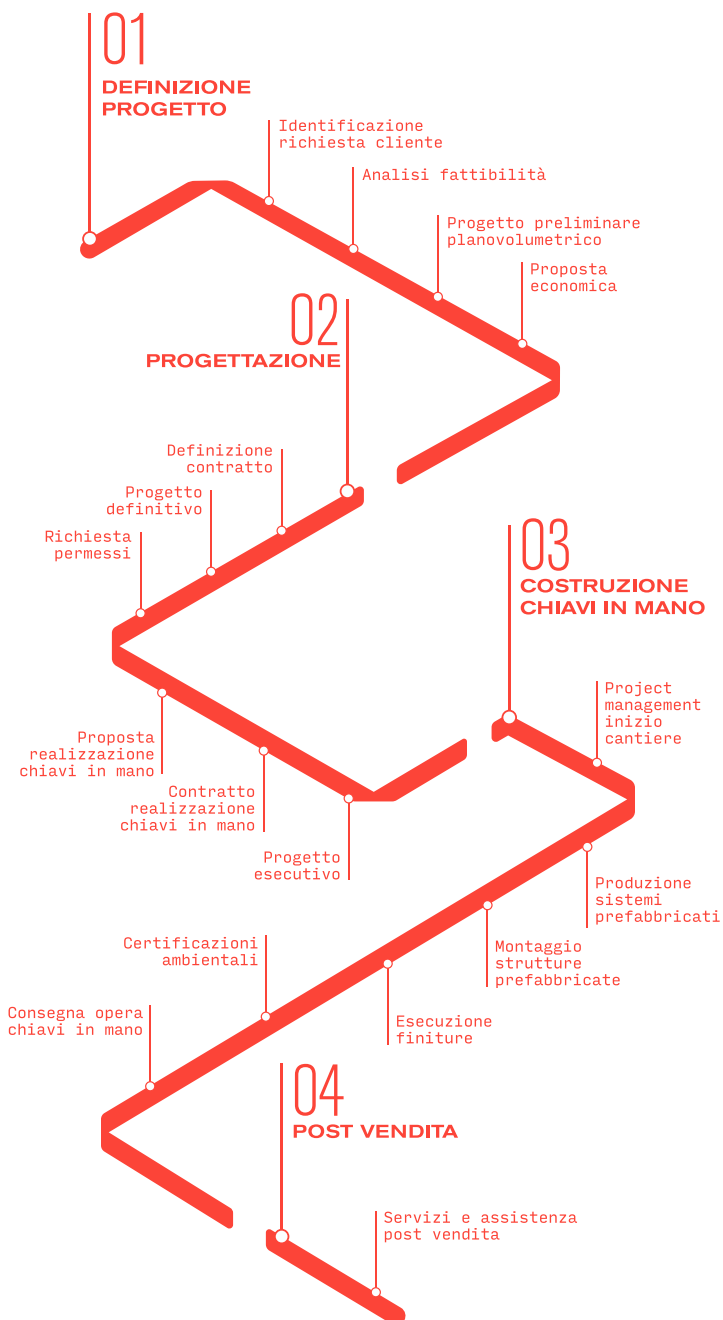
01
DEFINIZIONE PROGETTO

Identificazione richiesta cliente

Analisi fattibilità

Progetto preliminare planovolumetrico

Proposta economica

02
PROGETTAZIONE

Definizione contratto

Progetto definitivo

Richiesta permessi

Proposta realizzazione chiavi in mano

Contratto realizzazione chiavi in mano

Progetto esecutivo

03
COSTRUZIONE CHIAVI IN MANO

Project management inizio cantiere

Produzione sistemi prefabbricati

Montaggio strutture prefabbricate

Esecuzione finiture

Certificazioni ambientali

Consegna opera chiavi in mano

04
POST VENDITA

Servizi e assistenza post vendita